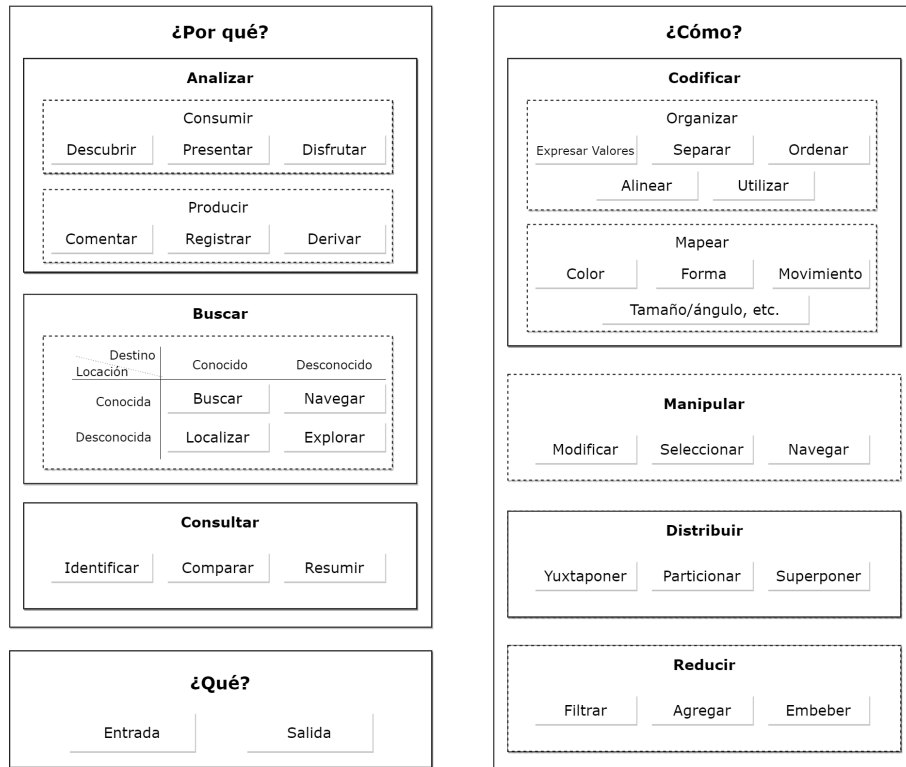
¿Por qué?

Analizar

Consumir

Descubrir Presentar Disfrutar

Producir

Comentar Registrar Derivar

Buscar

| Destino / Locación | Conocido | Desconocido |
|---|---|---|
| Conocida | Buscar | Navegar |
| Desconocida | Localizar | Explorar |

Consultar

Identificar Comparar Resumir

¿Qué?

Entrada Salida

¿Cómo?

Codificar

Organizar

Expresar Valores Separar Ordenar

Alinear Utilizar

Mapear

Color Forma Movimiento

Tamaño/ángulo, etc.

Manipular

Modificar Seleccionar Navegar

Distribuir

Yuxtaponer Particionar Superponer

Reducir

Filtrar Agregar Embeber